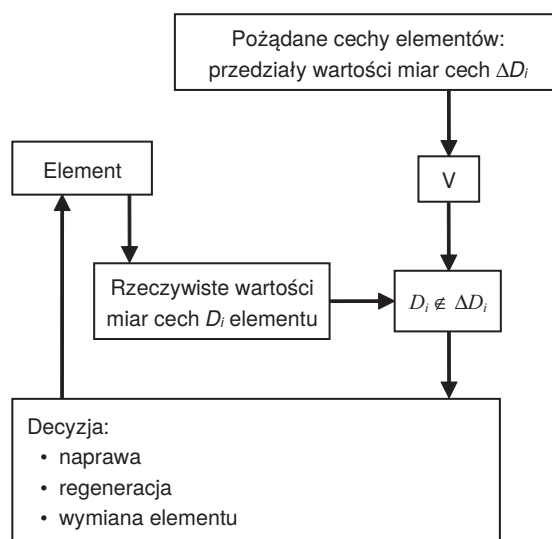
Pożądane cechy elementów: przedziały wartości miar cech $\Delta D_i$

Element

V

Rzeczywiste wartości miar cech $D_i$ elementu

$D_i \notin \Delta D_i$

Decyzja:
• naprawa
• regeneracja
• wymiana elementu